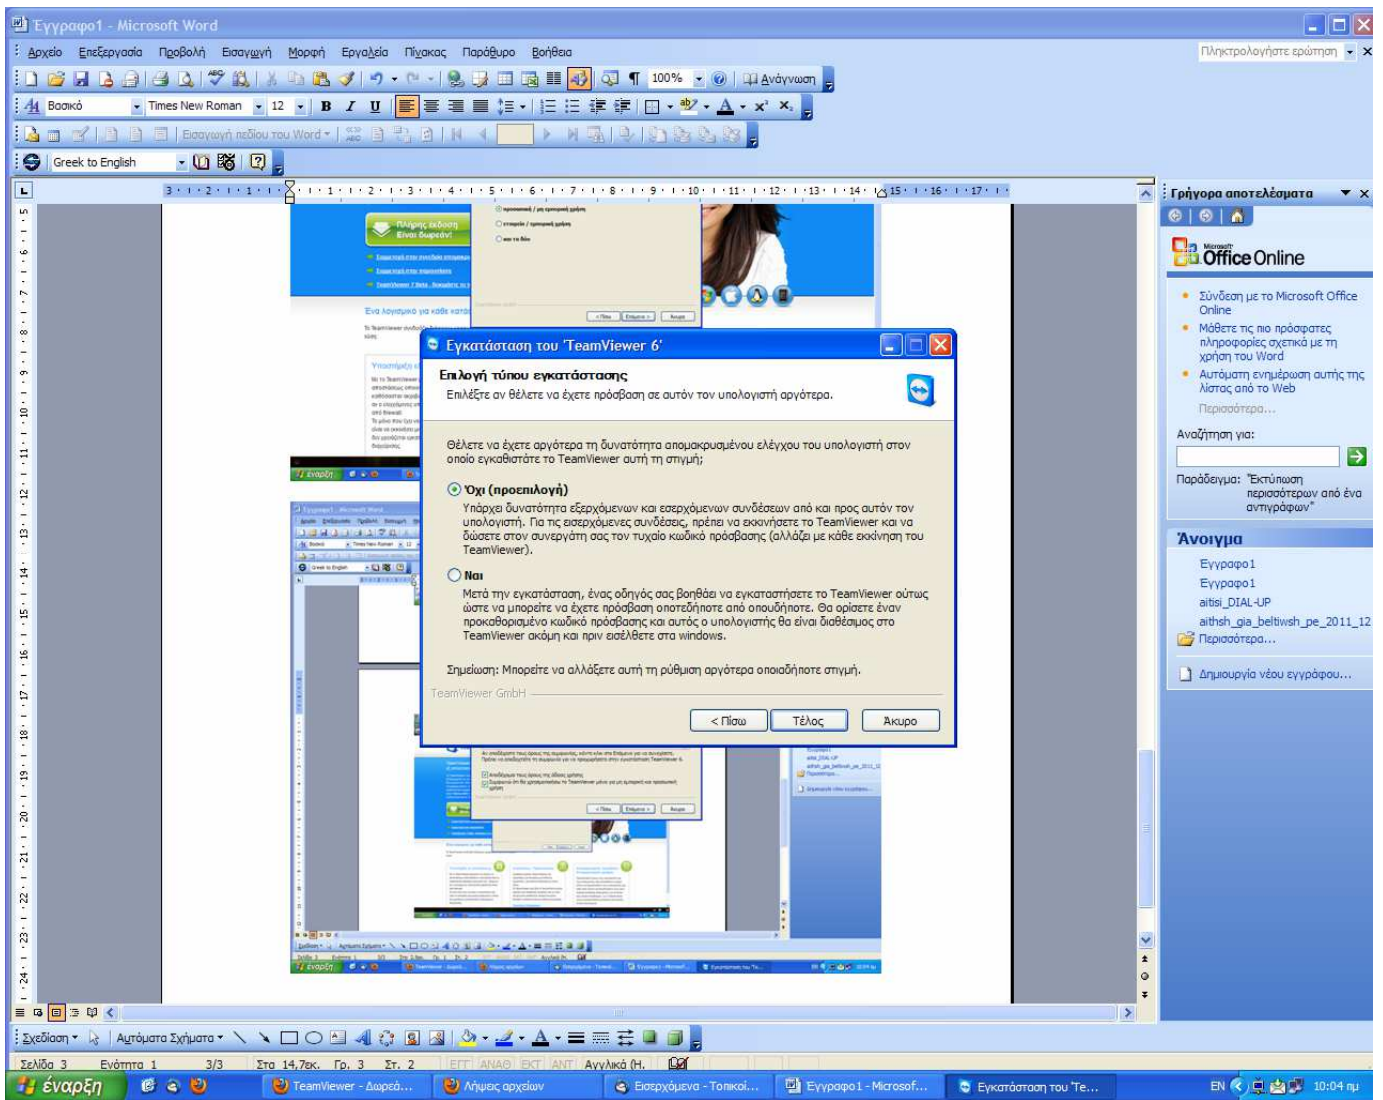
Έγγραφο1 - Microsoft Word

Αρχείο Επεξεργασία Προβολή Εισαγωγή Μορφή Εργαλεία Πίνακας Παράθυρο Βοήθεια

Πληκτρολογήστε ερώτηση

100% Ανάγνωση

Βασικό Times New Roman 12

Εισαγωγή πεδίου του Word

Greek to English

Γρήγορα αποτελέσματα

Microsoft Office Online

Σύνδεση με το Microsoft Office Online

Μάθετε τις πιο πρόσφατες πληροφορίες σχετικά με τη χρήση του Word

Αυτόματη ενημέρωση αυτής της λίστας από το Web

Περισσότερα...

Αναζήτηση για:

Παράδειγμα: "Εκτύπωση περισσότερων από ένα αντιγράφων"

Άνοιγμα

Έγγραφο1
Έγγραφο1
aitisi_DIAL-UP
aithsh_gia_beltiwsh_pe_2011_12
Περισσότερα...

Δημιουργία νέου εγγράφου...

Εγκατάσταση του 'TeamViewer 6'

Επιλογή τύπου εγκατάστασης

Επιλέξτε αν θέλετε να έχετε πρόσβαση σε αυτόν τον υπολογιστή αργότερα.

Θέλετε να έχετε αργότερα τη δυνατότητα απομακρυσμένου ελέγχου του υπολογιστή στον οποίο εγκαθιστάτε το TeamViewer αυτή τη στιγμή;

Όχι (προεπιλογή)

Υπάρχει δυνατότητα εξερχόμενων και εισερχόμενων συνδέσεων από και προς αυτόν τον υπολογιστή. Για τις εισερχόμενες συνδέσεις, πρέπει να εκκινήσετε το TeamViewer και να δώσετε στον συνεργάτη σας τον τυχαίο κωδικό πρόσβασης (αλλάζει με κάθε εκκίνηση του TeamViewer).

Ναι

Μετά την εγκατάσταση, ένας οδηγός σας βοηθάει να εγκαταστήσετε το TeamViewer ούτως ώστε να μπορείτε να έχετε πρόσβαση οποτεδήποτε από οπουδήποτε. Θα ορίσετε έναν προκαθορισμένο κωδικό πρόσβασης και αυτός ο υπολογιστής θα είναι διαθέσιμος στο TeamViewer ακόμη και πριν εισέλθετε στα windows.

Σημείωση: Μπορείτε να αλλάξετε αυτή τη ρύθμιση αργότερα οποιαδήποτε στιγμή.

TeamViewer GmbH

< Πίσω Τέλος Άκυρο

Σχεδίαση Αυτόματα Σχήματα

Σελίδα 3 Ενότητα 1 3/3 Στα 14,7εκ. Γρ. 3 Στ. 2 ΕΓΓ ΑΝΑΘ ΕΚΤ ΑΝΤ Αγγλικά (Η.

έναρξη TeamViewer - Δωρεά... Λήψεις αρχείων Εισερχόμενα - Τοπικοί... Έγγραφο1 - Microsof... Εγκατάσταση του 'Te...

EN 10:04 μμ